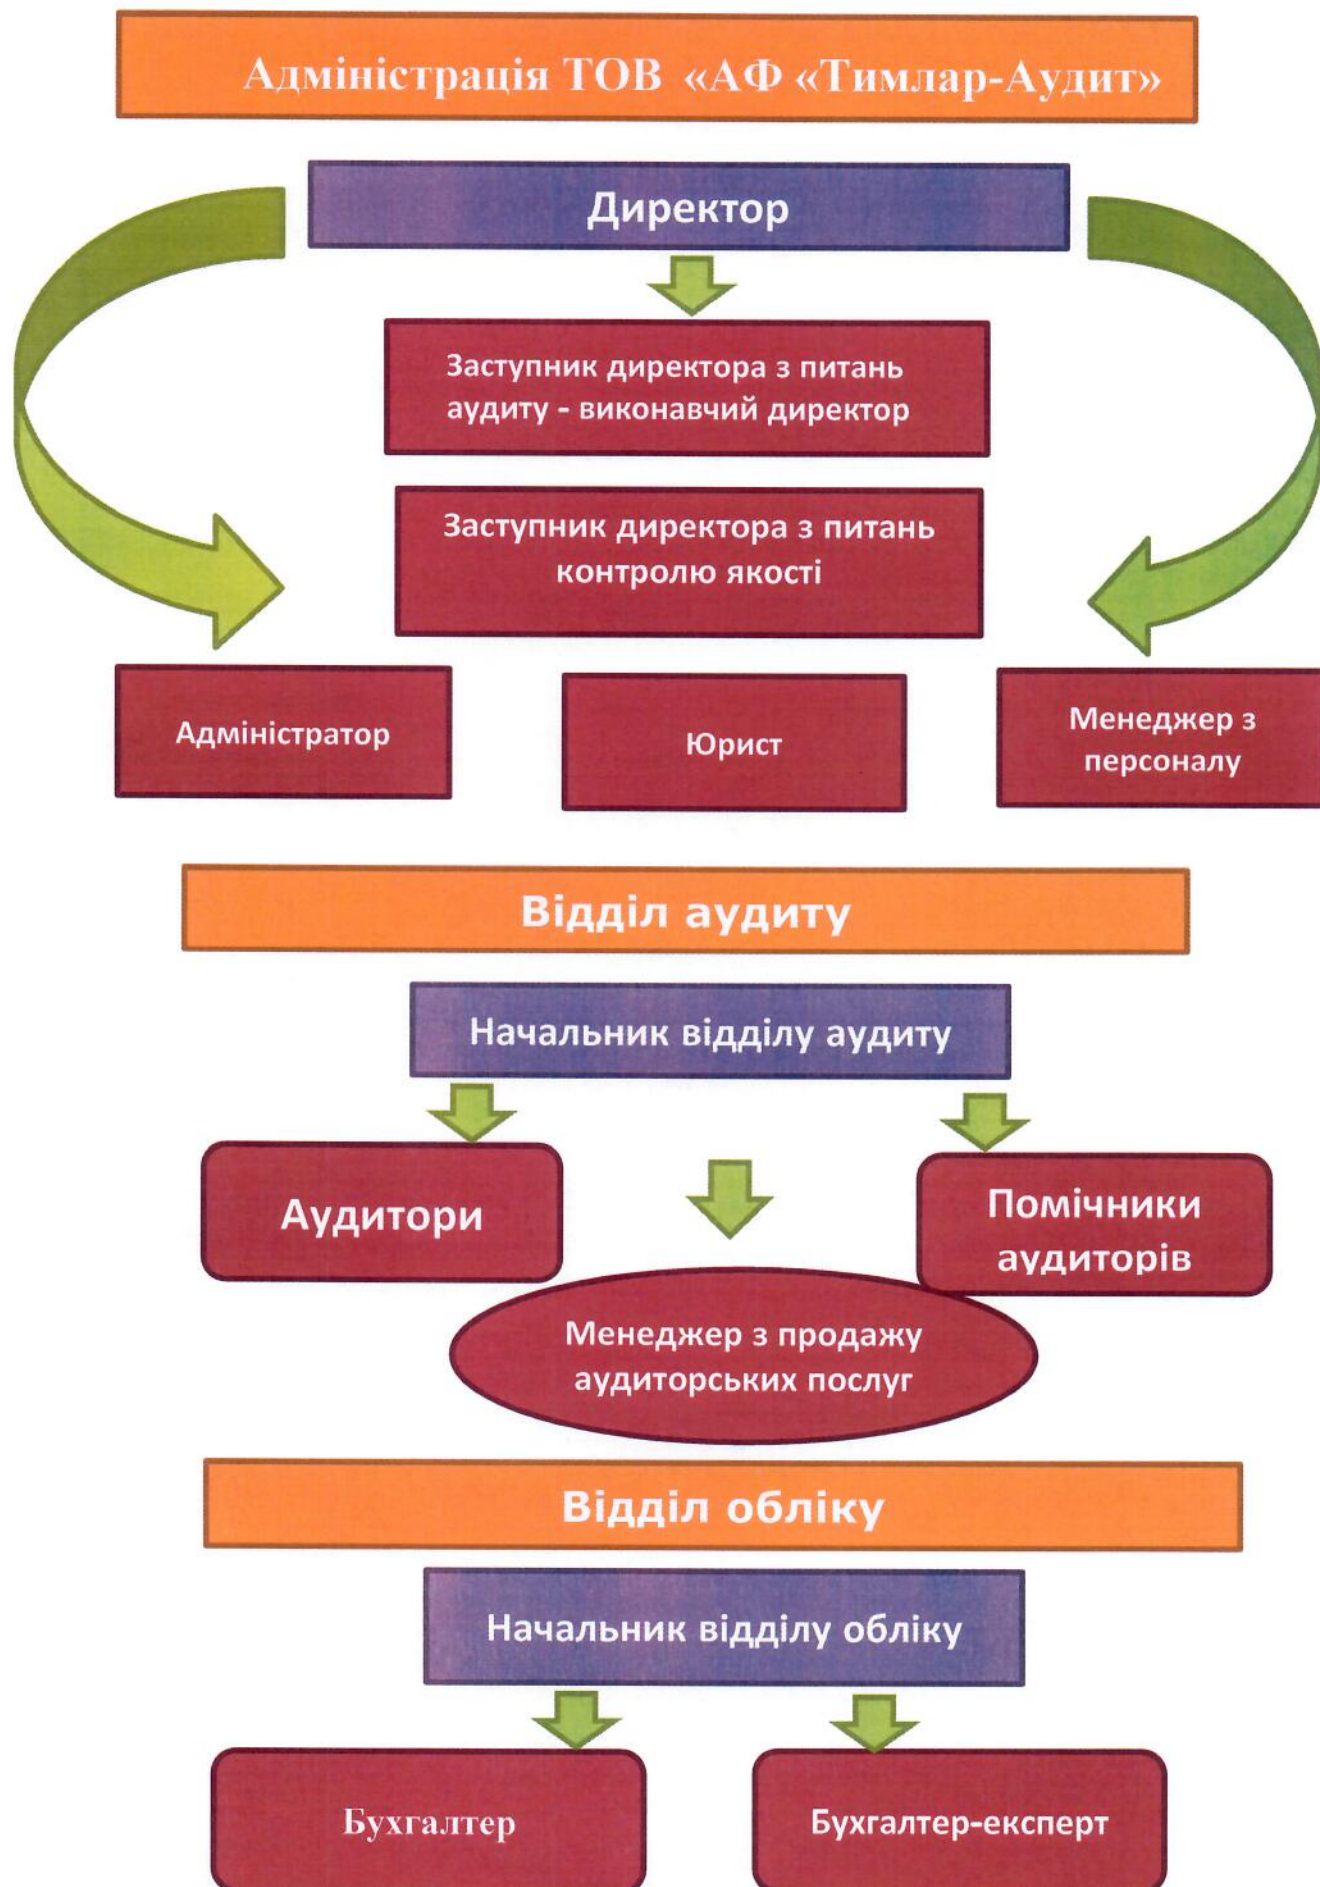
Адміністрація ТОВ «АФ «Тимлар-Аудит»

Директор

Заступник директора з питань аудиту - виконавчий директор

Заступник директора з питань контролю якості

Адміністратор

Юрист

Менеджер з персоналу

Відділ аудиту

Начальник відділу аудиту

Аудитори

Помічники аудиторів

Менеджер з продажу аудиторських послуг

Відділ обліку

Начальник відділу обліку

Бухгалтер

Бухгалтер-експерт